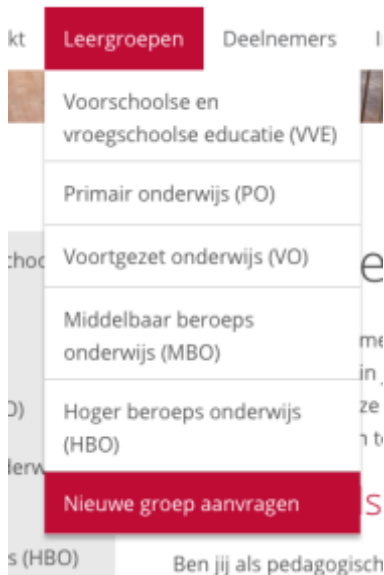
kt Leergroepen Deelnemers I

Voorschoolse en vroegschoolse educatie (VVE)

Primair onderwijs (PO)

Voortgezet onderwijs (VO)

Middelbaar beroeps onderwijs (MBO)

Hoger beroeps onderwijs (HBO)

Nieuwe groep aanvragen

choo

e

me
in
ze
n t

O)

derw

S

s (HBO)

Ben jij als pedagogisch